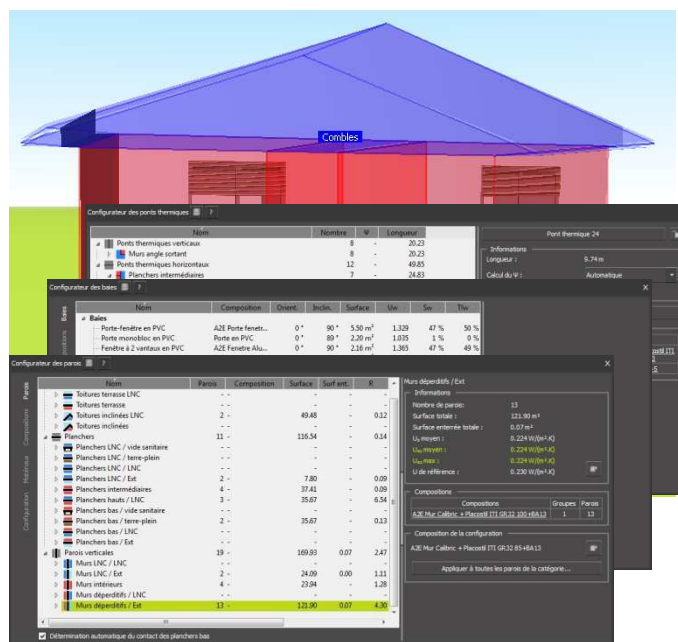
Combles

Configurateur des ponts thermiques

| Nom | Nombre | Ψ | Longueur |
|---|---|---|---|
| Ponts thermiques verticaux | 8 | - | 20.23 |
| Murs angle sortant | 8 | - | 20.23 |
| Ponts thermiques horizontaux | 12 | - | 49.85 |
| Planchers intermédiaires | 7 | - | 24.83 |

Pont thermique 24

Informations
Longueur : 9.74 m
Calcul du Ψ : Automatique

Configurateur des baies

Baies

| Nom | Composition | Orient. | Inclin. | Surface | Uw | Sw | Tlw |
|---|---|---|---|---|---|---|---|
| Baies | | | | | | | |
| Porte-fenêtre en PVC | A2E Porte fenetr... | 0 ° | 90 ° | 5.50 m² | 1.329 | 47 % | 50 % |
| Porte monobloc en PVC | Porte en PVC | 0 ° | 89 ° | 2.20 m² | 1.035 | 1 % | 0 % |
| Fenêtre à 2 vantaux en PVC | A2E Fenetre Alu... | 0 ° | 90 ° | 2.16 m² | 1.365 | 47 % | 49 % |

Configurateur des parois

Parois
Compositions
Matériaux
Configuration

| Nom | Parois | Composition | Surface | Surf ent. | R |
|---|---|---|---|---|---|
| Toitures terrasse LNC | - | - | - | - | - |
| Toitures terrasse | - | - | - | - | - |
| Toitures inclinées LNC | 2 | - | 49.48 | - | 0.12 |
| Toitures inclinées | - | - | - | - | - |
| Planchers | 11 | - | 116.54 | - | 0.14 |
| Planchers LNC / vide sanitaire | - | - | - | - | - |
| Planchers LNC / terre-plein | - | - | - | - | - |
| Planchers LNC / LNC | - | - | - | - | - |
| Planchers LNC / Ext | 2 | - | 7.80 | - | 0.09 |
| Planchers intermédiaires | 4 | - | 37.41 | - | 0.09 |
| Planchers hauts / LNC | 3 | - | 35.67 | - | 6.54 |
| Planchers bas / vide sanitaire | - | - | - | - | - |
| Planchers bas / terre-plein | 2 | - | 35.67 | - | 0.13 |
| Planchers bas / LNC | - | - | - | - | - |
| Planchers bas / Ext | - | - | - | - | - |
| Parois verticales | 19 | - | 169.93 | 0.07 | 2.47 |
| Murs LNC / LNC | - | - | - | - | - |
| Murs LNC / Ext | 2 | - | 24.09 | 0.00 | 1.11 |
| Murs intérieurs | 4 | - | 23.94 | - | 1.28 |
| Murs déperditifs / LNC | - | - | - | - | - |
| Murs déperditifs / Ext | 13 | - | 121.90 | 0.07 | 4.30 |

Détermination automatique du contact des planchers bas

Murs déperditifs / Ext

Informations
Nombre de parois : 13
Surface totale : 121.90 m²
Surface enterrée totale : 0.07 m²
U$_p$ moyen : 0.224 W/(m².K)
U$_{eq}$ moyen : 0.224 W/(m².K)
U$_{eq}$ max : 0.224 W/(m².K)
U de référence : 0.230 W/(m².K)

Compositions

| Compositions | Groupes | Parois |
|---|---|---|
| A2E Mur Calibric + Placostil ITI GR32 100 +BA13 | 1 | 13 |

Composition de la configuration
A2E Mur Calibric + Placostil ITI GR32 85+BA13

Appliquer à toutes les parois de la catégorie...